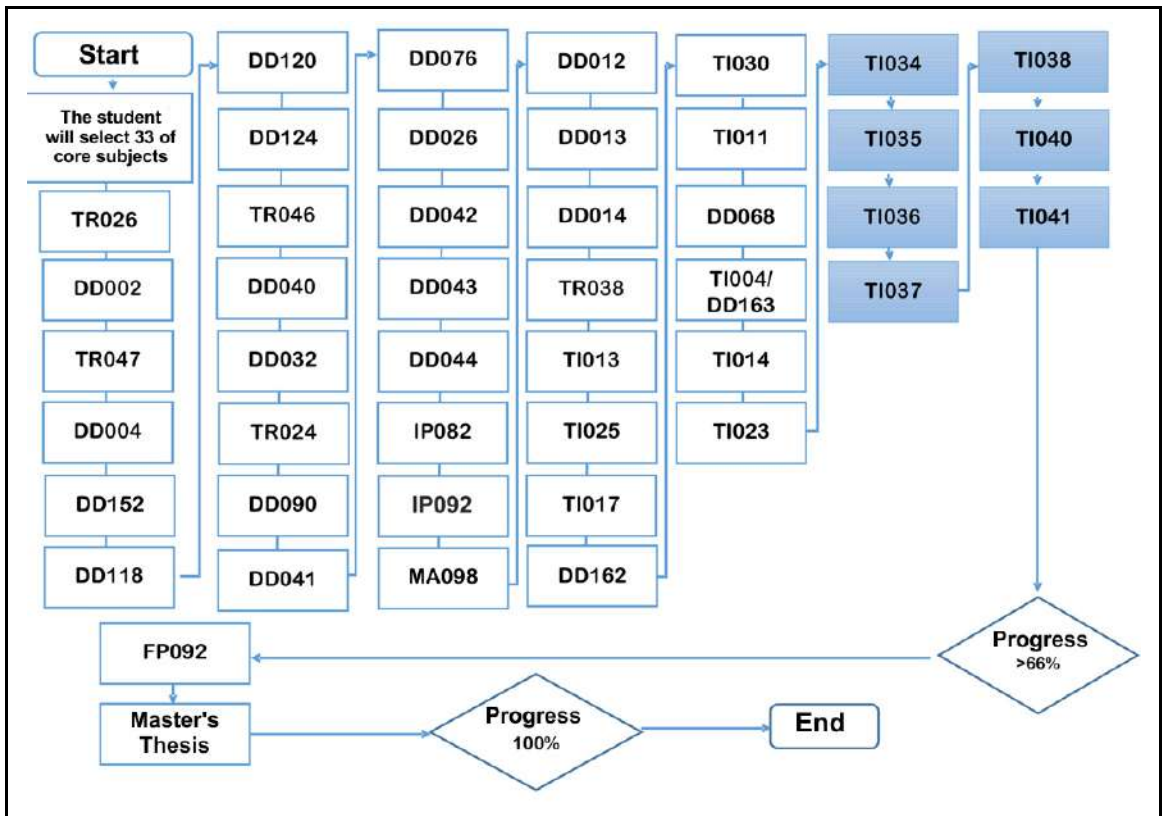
Start

The student will select 33 of core subjects

TR026

DD002

TR047

DD004

DD152

DD118

DD120

DD124

TR046

DD040

DD032

TR024

DD090

DD041

DD076

DD026

DD042

DD043

DD044

IP082

IP092

MA098

DD012

DD013

DD014

TR038

TI013

TI025

TI017

DD162

TI030

TI011

DD068

TI004/ DD163

TI014

TI023

TI034

TI035

TI036

TI037

TI038

TI040

TI041

Progress >66%

FP092

Master's Thesis

Progress 100%

End